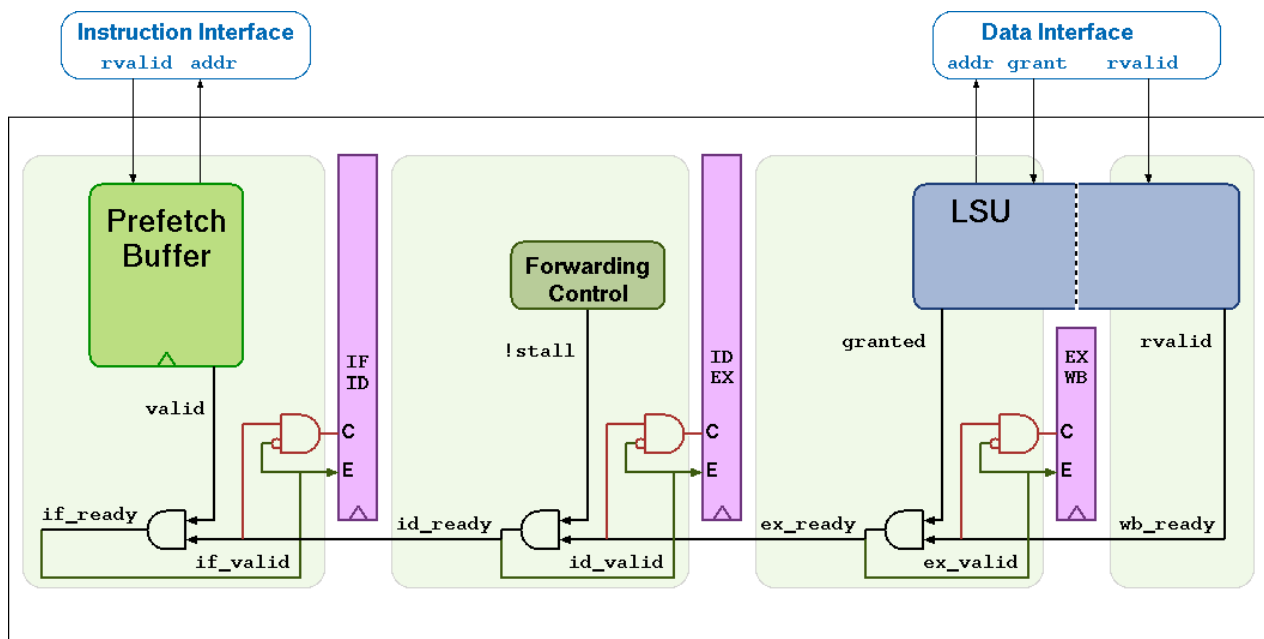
Instruction Interface
rvalid addr

Data Interface
addr grant rvalid

Prefetch Buffer

IF ID

Forwarding Control

ID EX

LSU

EX WB

valid

!stall

granted

rvalid

C
E

C
E

C
E

if_ready

if_valid

id_ready

id_valid

ex_ready

ex_valid

wb_ready